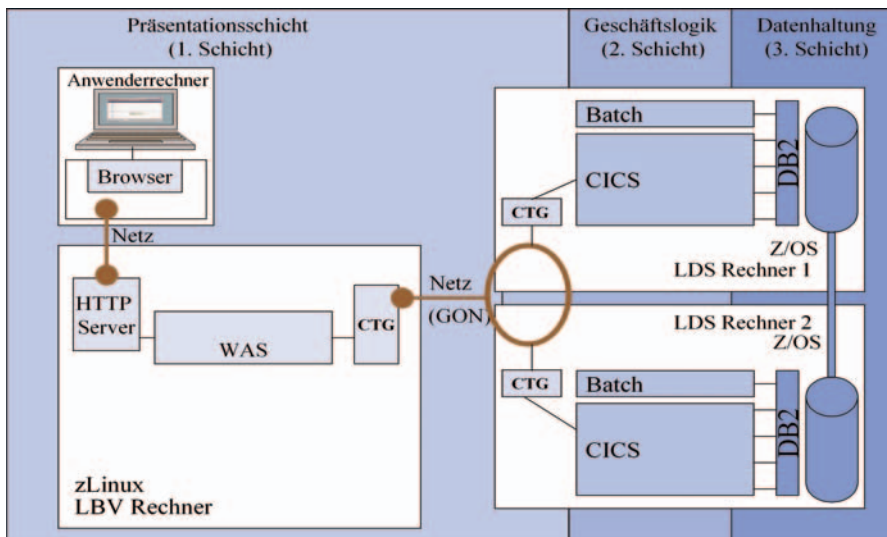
Präsentationsschicht
(1. Schicht)

Geschäftslogik
(2. Schicht)

Datenhaltung
(3. Schicht)

Anwenderrechner

Browser

Netz

HTTP Server

WAS

CTG

Netz
(GON)

zLinux
LBV Rechner

Batch

CICS

DB2

CTG

Z/OS
LDS Rechner 1

LDS Rechner 2
Z/OS

CTG

Batch

CICS

DB2